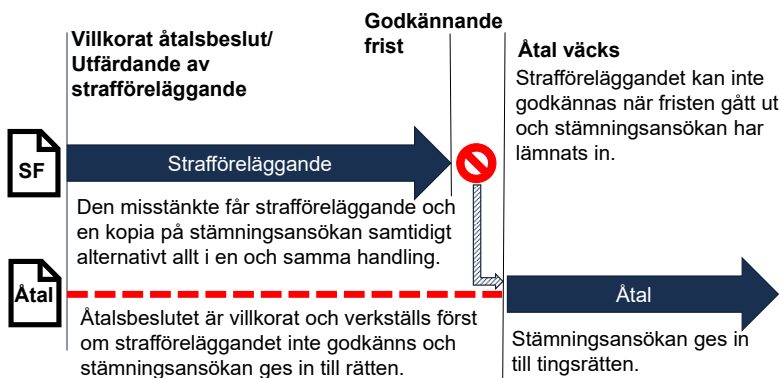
Villkorat åtalsbeslut/ Utfärdande av strafföreläggande

Godkännande frist

Åtal väcks

Strafföreläggandet kan inte godkännas när fristen gått ut och stämningsansökan har lämnats in.

SF

Strafföreläggande

Den misstänkte får strafföreläggande och en kopia på stämningsansökan samtidigt alternativt allt i en och samma handling.

Åtal

Åtal

Åtalsbeslutet är villkorat och verkställs först om strafföreläggandet inte godkänns och stämningsansökan ges in till rätten.

Stämningsansökan ges in till tingsrätten.